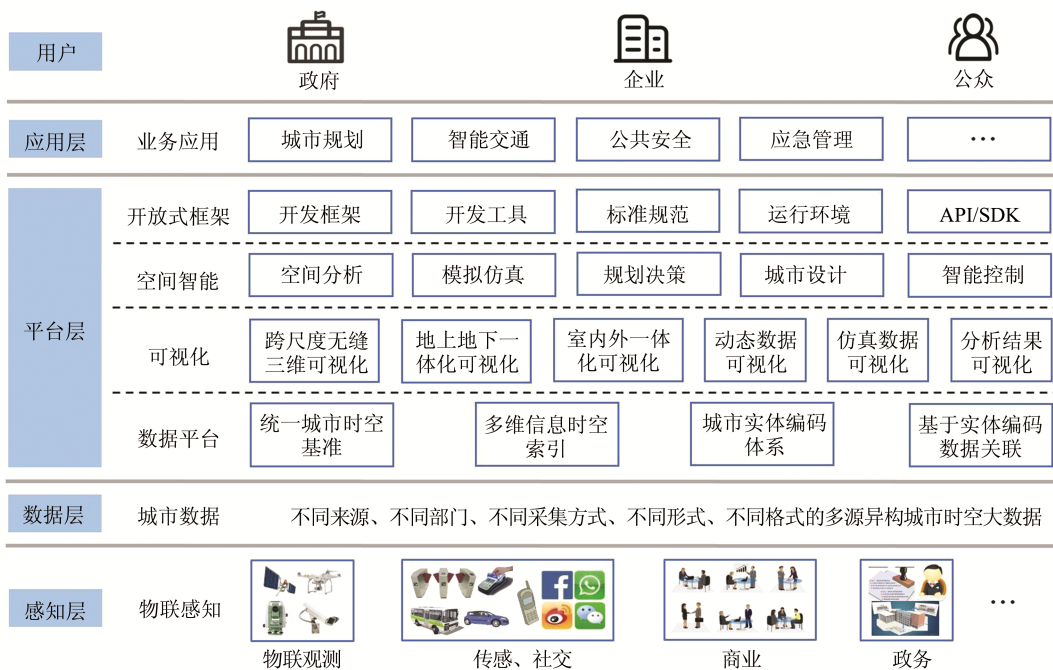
用户

政府

企业

公众

应用层

业务应用

城市规划

智能交通

公共安全

应急管理

…

平台层

开放式框架

开发框架

开发工具

标准规范

运行环境

API/SDK

空间智能

空间分析

模拟仿真

规划决策

城市设计

智能控制

可视化

跨尺度无缝三维可视化

地上地下一体化可视化

室内外一体化可视化

动态数据可视化

仿真数据可视化

分析结果可视化

数据平台

统一城市时空基准

多维信息时空索引

城市实体编码体系

基于实体编码数据关联

数据层

城市数据

不同来源、不同部门、不同采集方式、不同形式、不同格式的多源异构城市时空大数据

感知层

物联感知

物联观测

传感、社交

商业

政务

…